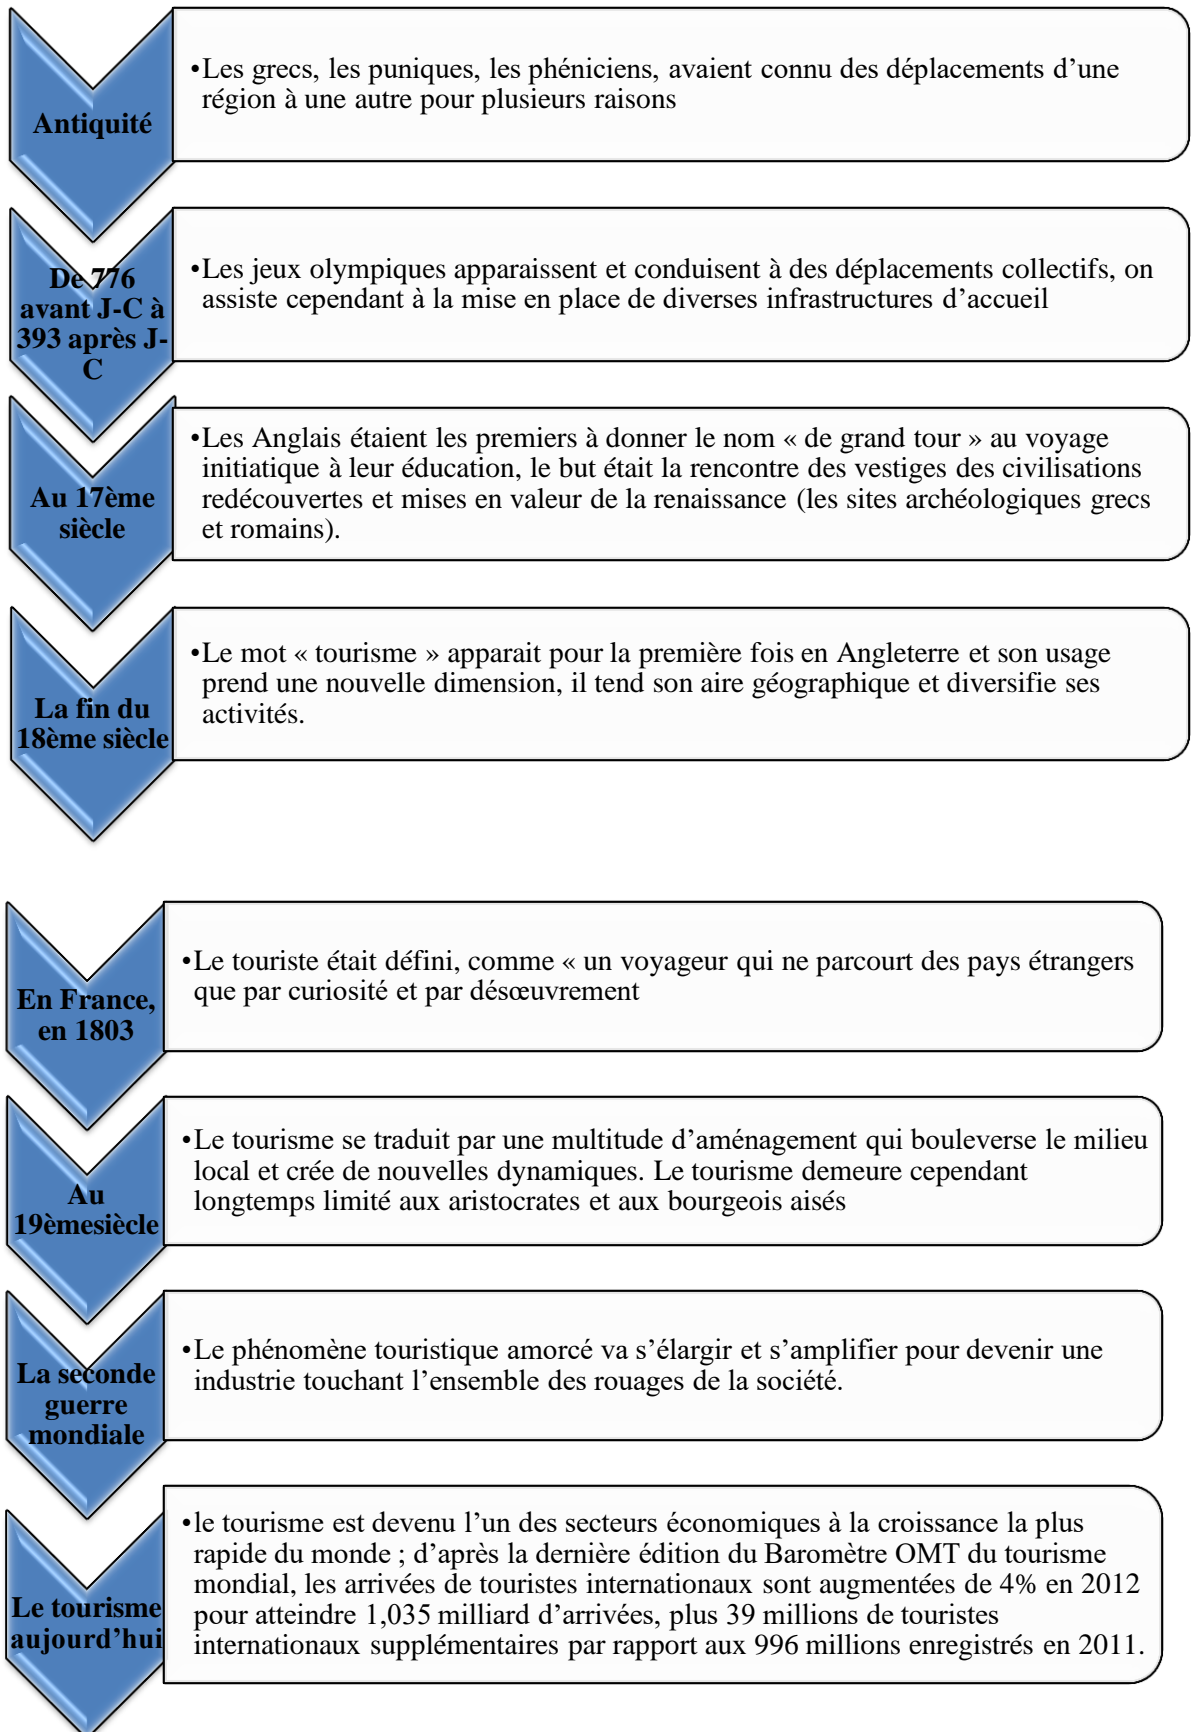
Antiquité

•Les grecs, les puniques, les phéniciens, avaient connu des déplacements d’une région à une autre pour plusieurs raisons

De 776 avant J-C à 393 après J-C

•Les jeux olympiques apparaissent et conduisent à des déplacements collectifs, on assiste cependant à la mise en place de diverses infrastructures d’accueil

Au 17ème siècle

•Les Anglais étaient les premiers à donner le nom « de grand tour » au voyage initiatique à leur éducation, le but était la rencontre des vestiges des civilisations redécouvertes et mises en valeur de la renaissance (les sites archéologiques grecs et romains).

La fin du 18ème siècle

•Le mot « tourisme » apparait pour la première fois en Angleterre et son usage prend une nouvelle dimension, il tend son aire géographique et diversifie ses activités.

En France, en 1803

•Le touriste était défini, comme « un voyageur qui ne parcourt des pays étrangers que par curiosité et par désœuvrement

Au 19èmesiècle

•Le tourisme se traduit par une multitude d’aménagement qui bouleverse le milieu local et crée de nouvelles dynamiques. Le tourisme demeure cependant longtemps limité aux aristocrates et aux bourgeois aisés

La seconde guerre mondiale

•Le phénomène touristique amorcé va s’élargir et s’amplifier pour devenir une industrie touchant l’ensemble des rouages de la société.

Le tourisme aujourd’hui

•le tourisme est devenu l’un des secteurs économiques à la croissance la plus rapide du monde ; d’après la dernière édition du Baromètre OMT du tourisme mondial, les arrivées de touristes internationaux sont augmentées de 4% en 2012 pour atteindre 1,035 milliard d’arrivées, plus 39 millions de touristes internationaux supplémentaires par rapport aux 996 millions enregistrés en 2011.